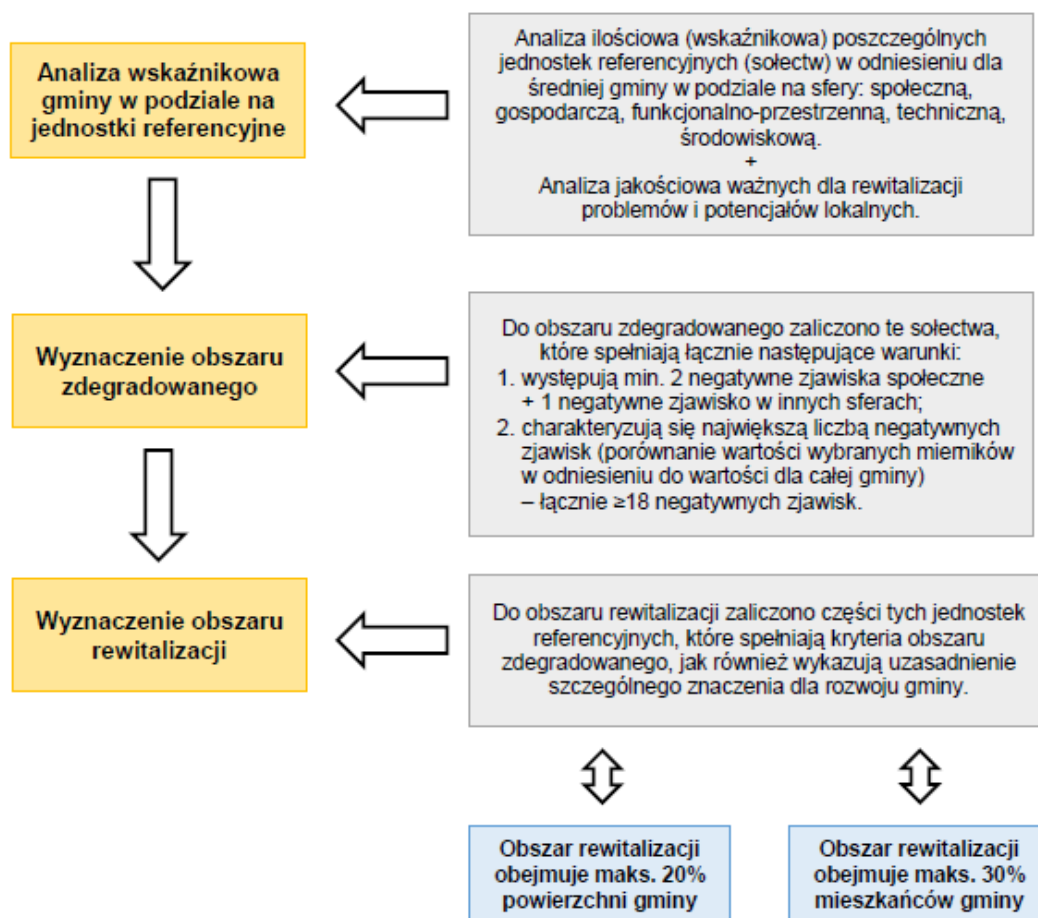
Analiza wskaźnikowa gminy w podziale na jednostki referencyjne

Analiza ilościowa (wskaźnikowa) poszczególnych jednostek referencyjnych (sołectw) w odniesieniu dla średniej gminy w podziale na sfery: społeczną, gospodarczą, funkcjonalno-przestrzenną, techniczną, środowiskową.
+
Analiza jakościowa ważnych dla rewitalizacji problemów i potencjałów lokalnych.

Wyznaczenie obszaru zdegradowanego

Do obszaru zdegradowanego zaliczono te sołectwa, które spełniają łącznie następujące warunki:
1. występują min. 2 negatywne zjawiska społeczne + 1 negatywne zjawisko w innych sferach;
2. charakteryzują się największą liczbą negatywnych zjawisk (porównanie wartości wybranych mierników w odniesieniu do wartości dla całej gminy) – łącznie ≥18 negatywnych zjawisk.

Wyznaczenie obszaru rewitalizacji

Do obszaru rewitalizacji zaliczono części tych jednostek referencyjnych, które spełniają kryteria obszaru zdegradowanego, jak również wykazują uzasadnienie szczególnego znaczenia dla rozwoju gminy.

Obszar rewitalizacji obejmuje maks. 20% powierzchni gminy

Obszar rewitalizacji obejmuje maks. 30% mieszkańców gminy